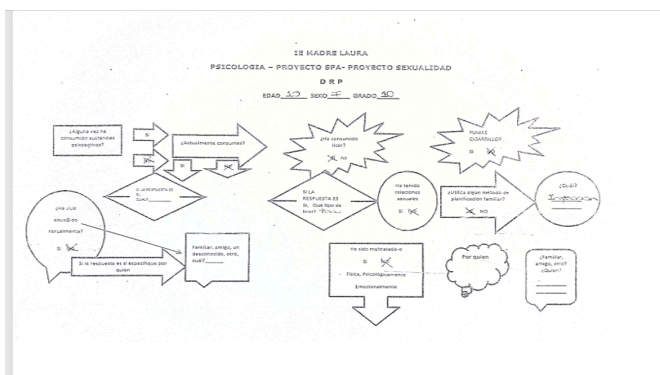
IE MADRE LAURA

PSICOLOGIA – PROYECTO SPA- PROYECTO SEXUALIDAD

D R P

EDAD 10 SEXO F GRADO 10

¿Alguna vez ha consumido sustancias psicoactivas?

SI

NO

¿Actualmente consumes?

SI

NO

SI LA RESPUESTA ES SI CUAL?______

¿Ha consumido licor?

SI NO

SI LA RESPUESTA ES SI. Que tipo de licor? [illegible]

Has tenido relaciones sexuales

SI NO

¿Usted ha sido abusado sexualmente?

SI NO

Familiar, amigo, un desconocido, otro, cual?______

Si si respuesta es si especifique por quien

PUNAXE DESARROLLO?

SI NO

¿Utiliza algún método de planificación familiar?

SI NO

¿Cuál?

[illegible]

Ha sido maltratada-o

SI NO

Física, Psicológicamente

Emocionalmente

Por quien

¿Familiar, amigo, otro? ¿Quien?